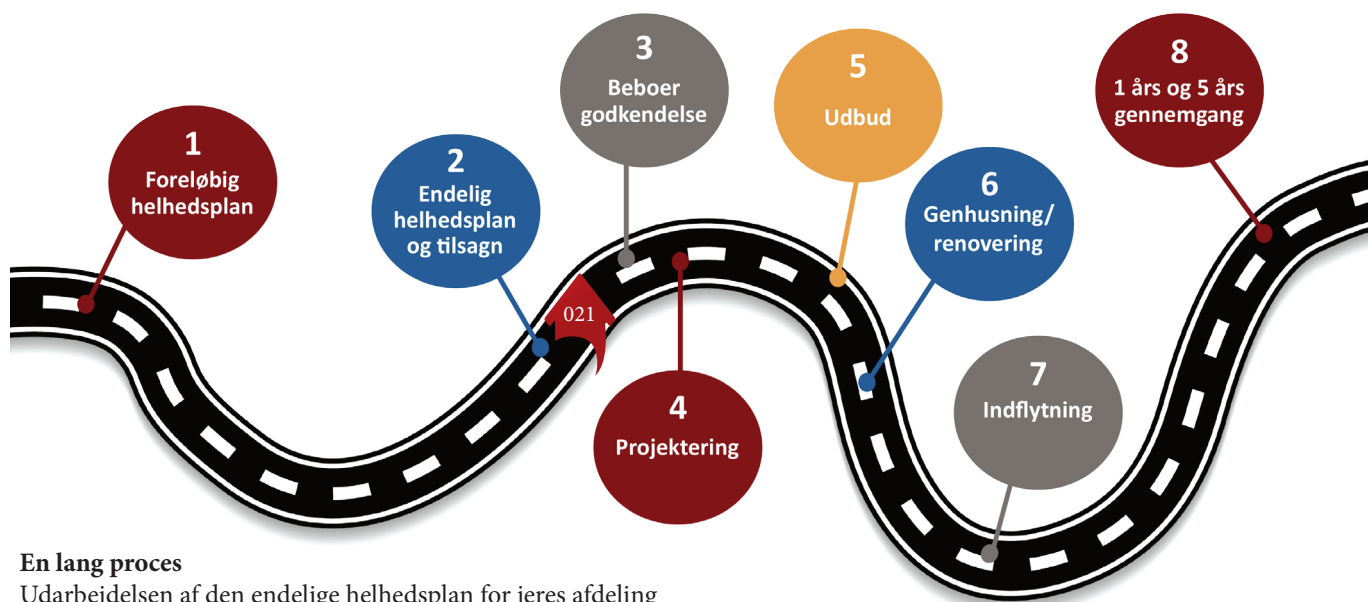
1
Foreløbig helhedsplan

2
Endelig helhedsplan og tilsagn

3
Beboer godkendelse

021

4
Projektering

5
Udbud

6
Genhusning/ renovering

7
Indflytning

8
1 års og 5 års gennemgang

En lang proces
Udarbejdelsen af den endelige helhedsplan for jeres afdeling